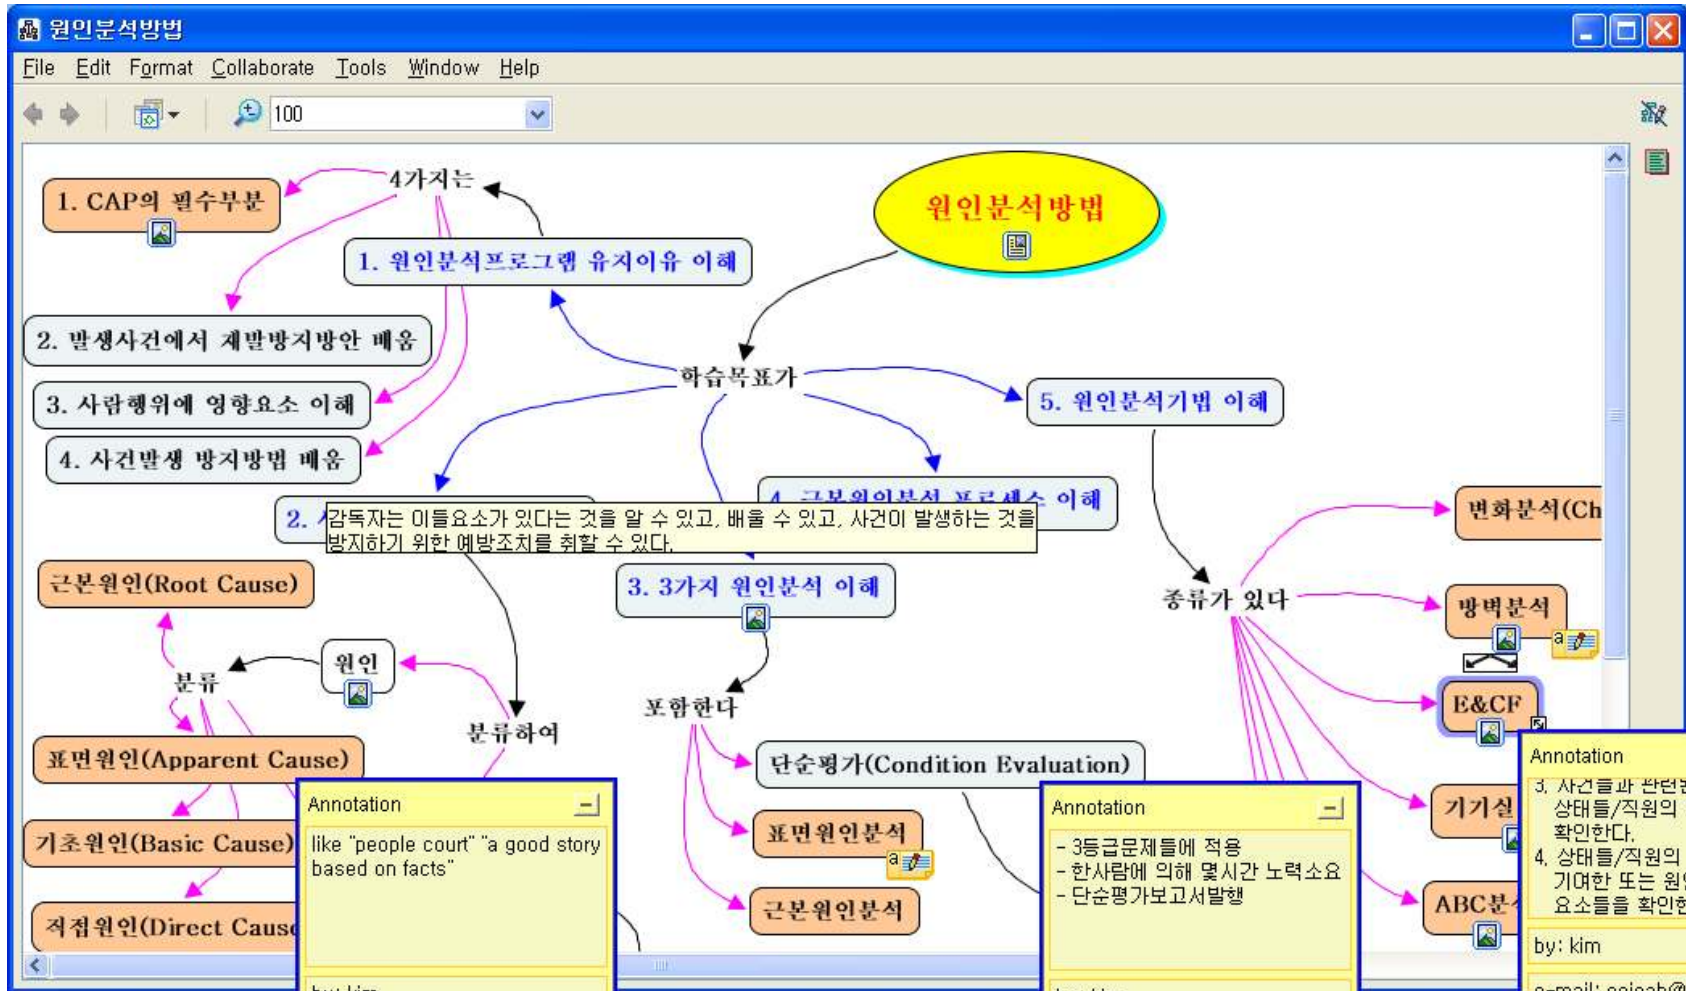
원인분석방법

File Edit Format Collaborate Tools Window Help

100

원인분석방법

4가지는

1. CAP의 필수부분

1. 원인분석프로그램 유지이유 이해

2. 발생사건에서 재발방지방안 배움

3. 사람행위에 영향요소 이해

4. 사건발생 방지방법 배움

학습목표가

5. 원인분석기법 이해

2. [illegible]

감독자는 이들요소가 있다는 것을 알 수 있고, 배울 수 있고, 사건이 발생하는 것을 방지하기 위한 예방조치를 취할 수 있다.

4. 근본원인분석 프로세스 이해

3. 3가지 원인분석 이해

근본원인(Root Cause)

원인

분류

분류하여

포함한다

표면원인(Apparent Cause)

단순평가(Condition Evaluation)

기초원인(Basic Cause)

표면원인분석

직접원인(Direct Caus

근본원인분석

종류가 있다

변화분석(Ch

방벽분석

E&CF

기기실

ABC분

Annotation

like "people court" "a good story based on facts"

by: kim

Annotation

- 3등급문제들에 적용
- 한사람에 의해 몇시간 노력소요
- 단순평가보고서발행

Annotation

3. 사건들과 관련된 상태들/직원의 확인한다.
4. 상태들/직원의 기여한 또는 원 요소들을 확인한

by: kim

e-mail: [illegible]